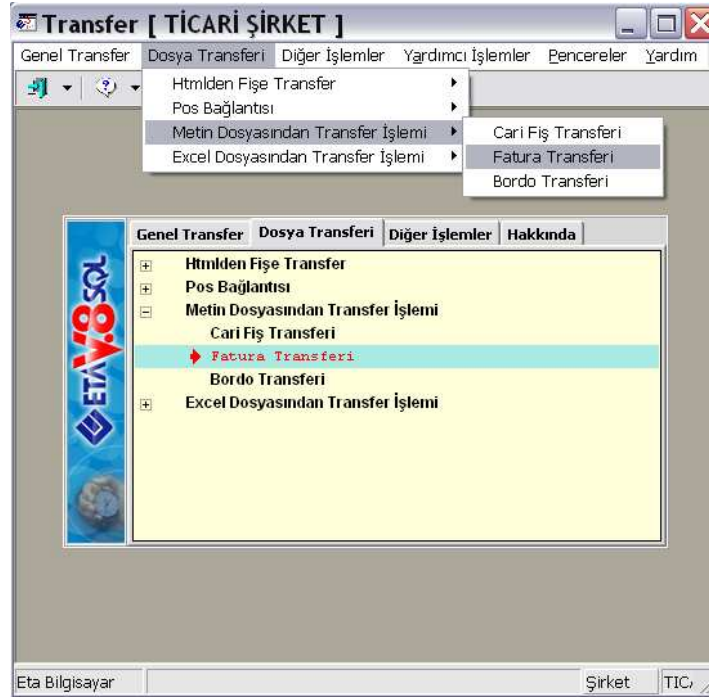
Transfer [ TİCARİ ŞİRKET ]

Genel Transfer Dosya Transferi Diğer İşlemler Yardımcı İşlemler Pencereler Yardım

Htmlden Fişe Transfer
Pos Bağlantısı
Metin Dosyasından Transfer İşlemi
Excel Dosyasından Transfer İşlemi

Cari Fiş Transferi
Fatura Transferi
Bordo Transferi

ETA V.8 SQL

Genel Transfer | Dosya Transferi | Diğer İşlemler | Hakkında

Htmlden Fişe Transfer
Pos Bağlantısı
Metin Dosyasından Transfer İşlemi
Cari Fiş Transferi
Fatura Transferi
Bordo Transferi
Excel Dosyasından Transfer İşlemi

Eta Bilgisayar | Şirket | TIC